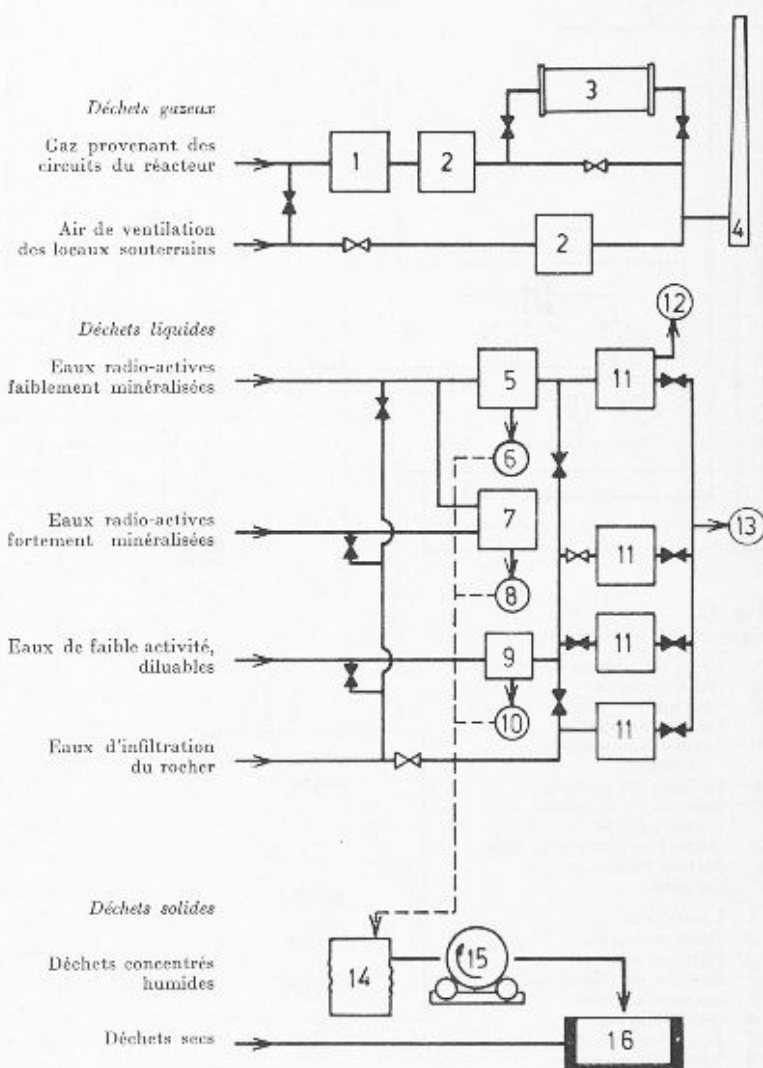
Déchets gazeux

Gaz provenant des circuits du réacteur

Air de ventilation des locaux souterrains

1

2

3

2

4

Déchets liquides

Eaux radio-actives faiblement minéralisées

Eaux radio-actives fortement minéralisées

Eaux de faible activité, diluables

Eaux d'infiltration du rocher

5

6

7

8

9

10

11

11

11

11

12

13

Déchets solides

Déchets concentrés humides

Déchets secs

14

15

16